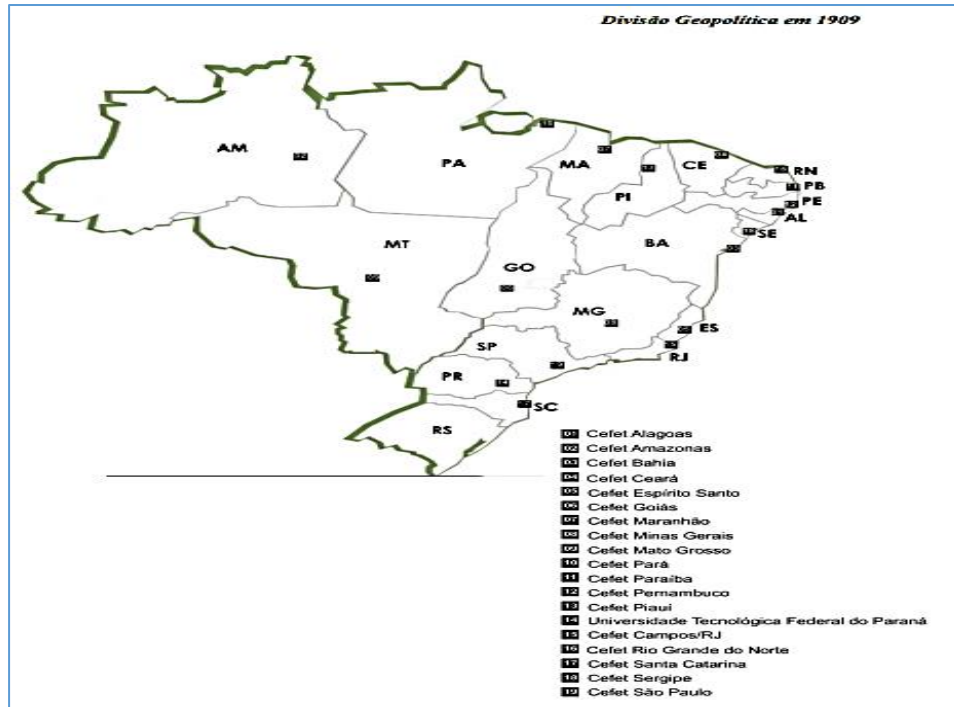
Divisão Geopolítica em 1909

AM
PA
MA
CE
RN
PB
PE
AL
SE
PI
BA
MT
GO
MG
ES
RJ
SP
PR
SC
RS

01 Cefet Alagoas
02 Cefet Amazonas
03 Cefet Bahia
04 Cefet Ceará
05 Cefet Espírito Santo
06 Cefet Goiás
07 Cefet Maranhão
08 Cefet Minas Gerais
09 Cefet Mato Grosso
10 Cefet Pará
11 Cefet Paraíba
12 Cefet Pernambuco
13 Cefet Piauí
14 Universidade Tecnológica Federal do Paraná
15 Cefet Campos/RJ
16 Cefet Rio Grande do Norte
17 Cefet Santa Catarina
18 Cefet Sergipe
19 Cefet São Paulo